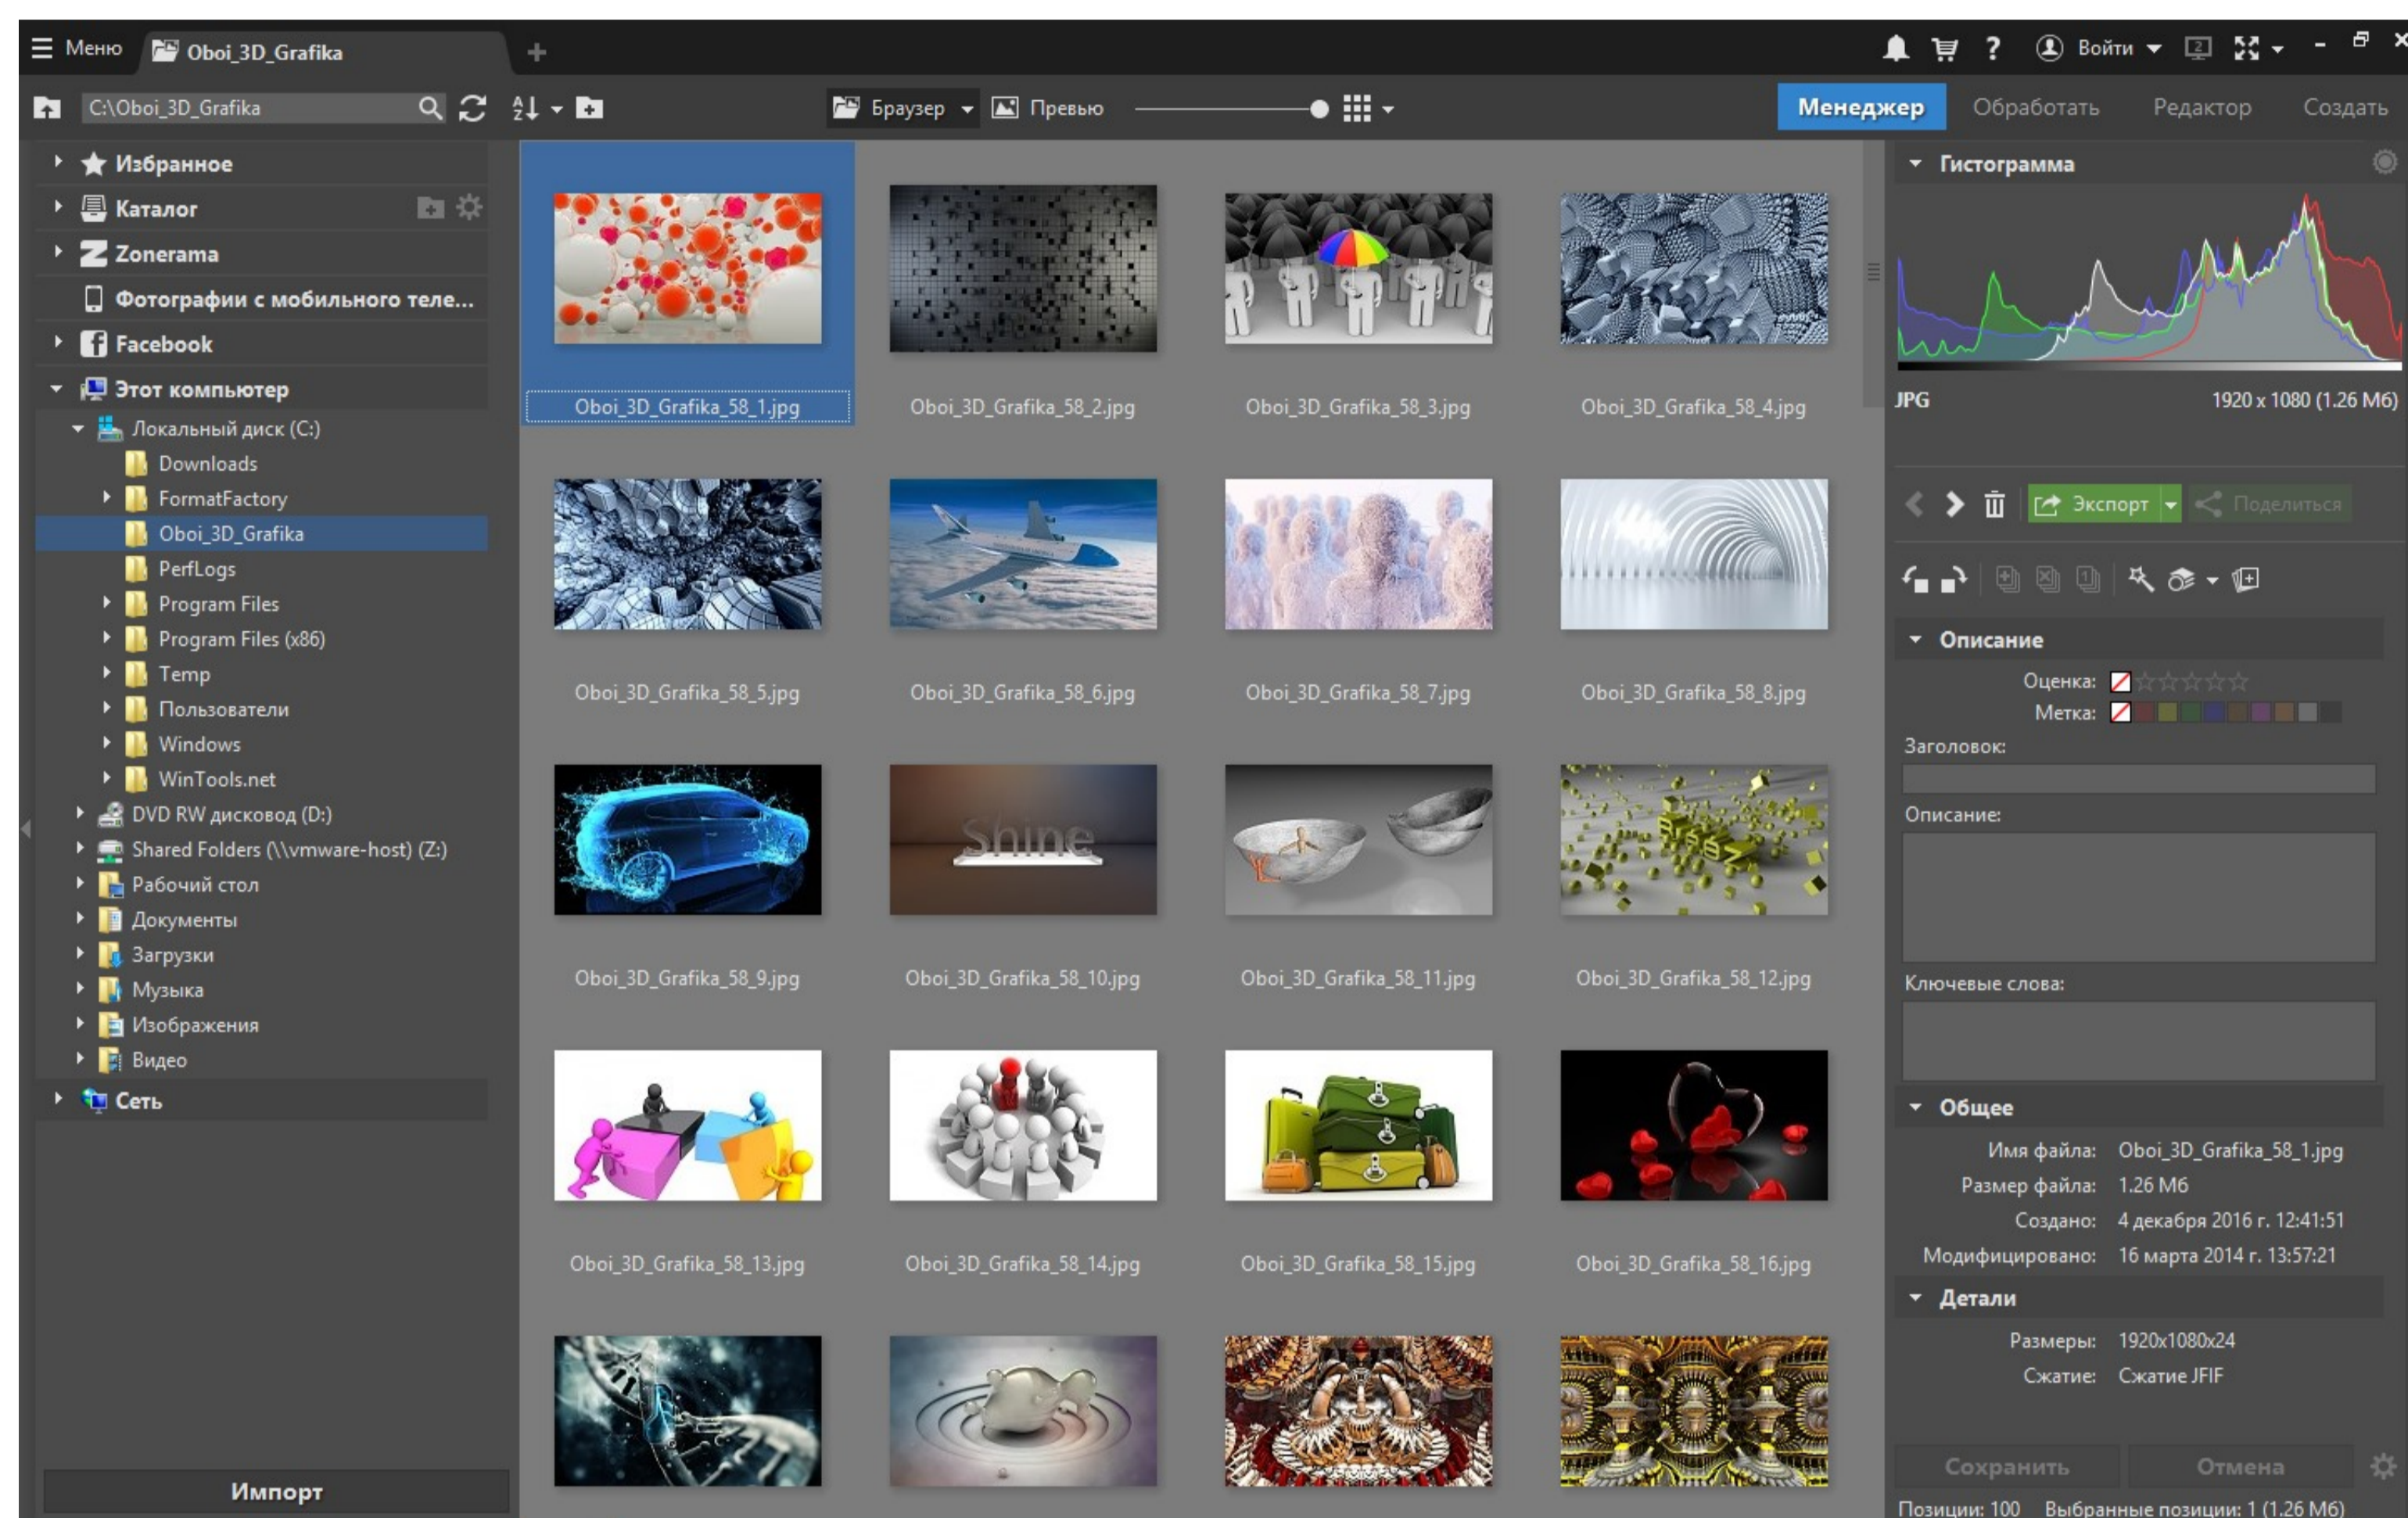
Меню Oboi_3D_Grafika +

Войти

C:\Oboi_3D_Grafika

Браузер Превью

Менеджер Обработать Редактор Создать

Избранное
Каталог
Zonerama
Фотографии с мобильного теле...
Facebook
Этот компьютер
Локальный диск (C:)
Downloads
FormatFactory
Oboi_3D_Grafika
PerfLogs
Program Files
Program Files (x86)
Temp
Пользователи
Windows
WinTools.net
DVD RW дисковод (D:)
Shared Folders (\\vmware-host) (Z:)
Рабочий стол
Документы
Загрузки
Музыка
Изображения
Видео
Сеть

Импорт

Oboi_3D_Grafika_58_1.jpg
Oboi_3D_Grafika_58_2.jpg
Oboi_3D_Grafika_58_3.jpg
Oboi_3D_Grafika_58_4.jpg
Oboi_3D_Grafika_58_5.jpg
Oboi_3D_Grafika_58_6.jpg
Oboi_3D_Grafika_58_7.jpg
Oboi_3D_Grafika_58_8.jpg
Shine
Oboi_3D_Grafika_58_9.jpg
Oboi_3D_Grafika_58_10.jpg
Oboi_3D_Grafika_58_11.jpg
Oboi_3D_Grafika_58_12.jpg
Oboi_3D_Grafika_58_13.jpg
Oboi_3D_Grafika_58_14.jpg
Oboi_3D_Grafika_58_15.jpg
Oboi_3D_Grafika_58_16.jpg

Гистограмма
JPG 1920 x 1080 (1.26 Мб)

Экспорт Поделиться

Описание
Оценка:
Метка:
Заголовок:
Описание:
Ключевые слова:

Общее
Имя файла: Oboi_3D_Grafika_58_1.jpg
Размер файла: 1.26 Мб
Создано: 4 декабря 2016 г. 12:41:51
Модифицировано: 16 марта 2014 г. 13:57:21

Детали
Размеры: 1920x1080x24
Сжатие: Сжатие JFIF

Сохранить Отмена

Позиции: 100 Выбранные позиции: 1 (1.26 Мб)